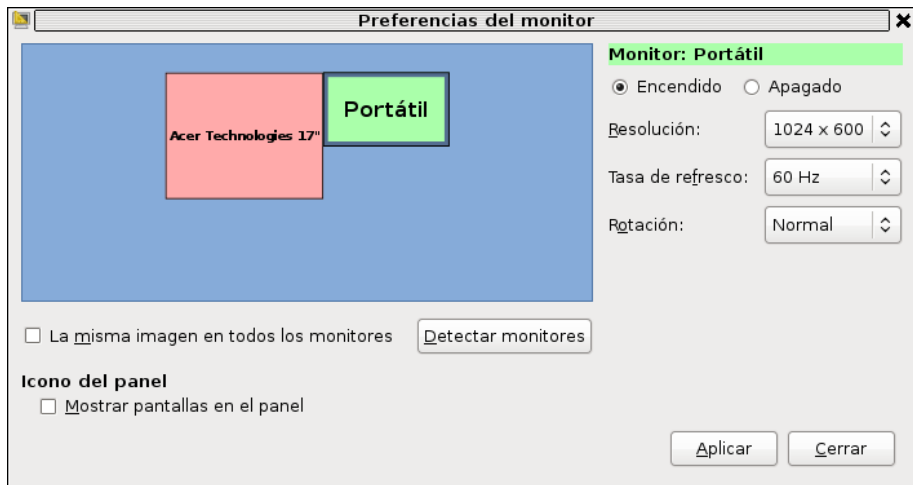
Preferencias del monitor

Acer Technologies 17"

Portátil

Monitor: Portátil

Encendido

Apagado

Resolución: 1024 x 600

Tasa de refresco: 60 Hz

Rotación: Normal

La misma imagen en todos los monitores

Detectar monitores

Icono del panel

Mostrar pantallas en el panel

Aplicar

Cerrar